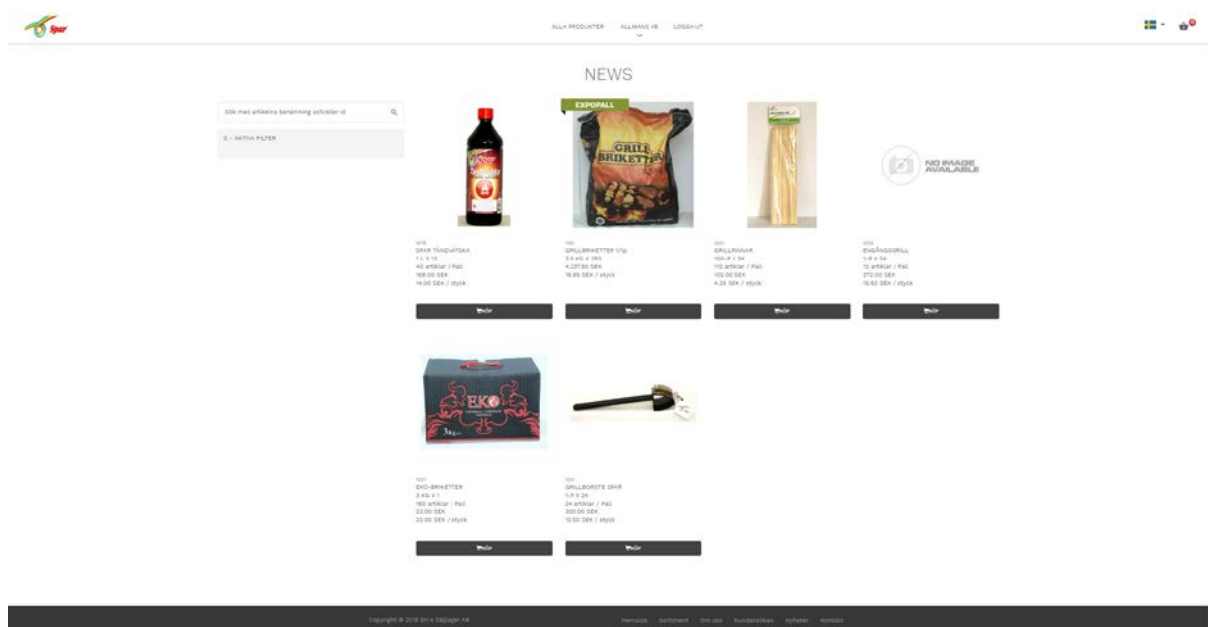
Spar

ALLA PRODUKTER ALLMÄNS AB LOGGA UT

NEWS

Sök med artikelns benämning och/eller id

0 - AKTIVA FILTER

EXPOPALL

GRILL BRIKETTER

NO IMAGE AVAILABLE

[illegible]
SPAR TÄNDVÄTSKA
1 L X 12
40 artiklar / Pall
168.00 SEK
14.00 SEK / styck

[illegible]
GRILLBRIKETTER 17lp
3 X KG X 350
4,237.50 SEK
16.95 SEK / styck

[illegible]
GRILLPINNAR
100-P X 24
110 artiklar / Pall
102.00 SEK
4.25 SEK / styck

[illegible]
ENGÅNGSGRILL
1-P X 24
12 artiklar / Pall
372.00 SEK
15.50 SEK / styck

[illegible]

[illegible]

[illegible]

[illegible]

EKO

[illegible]
EKO-BRIKETTER
3 KG X 1
160 artiklar / Pall
33.00 SEK
33.00 SEK / styck

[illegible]
GRILLBORSTE SPAR
1-P X 24
24 artiklar / Pall
300.00 SEK
12.50 SEK / styck

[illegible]

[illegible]

Copyright © 2018 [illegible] AB

Hemsida Sortiment Om oss Kundansökan Nyheter Kontakt